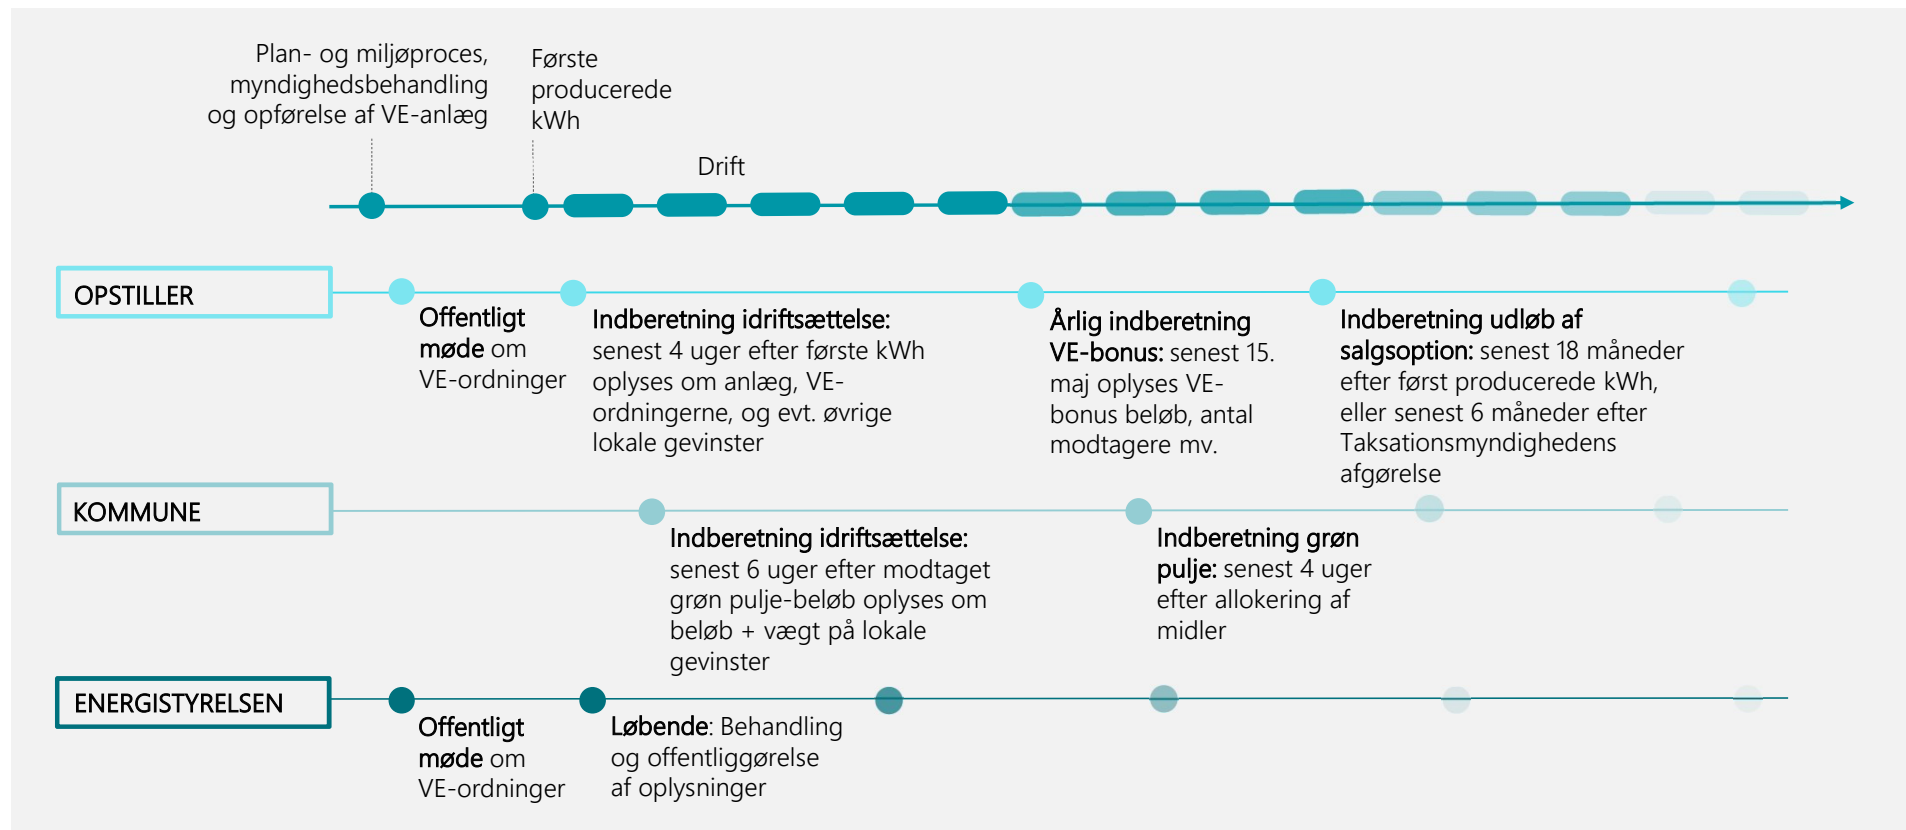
Plan- og miljøproces, myndighedsbehandling og opførelse af VE-anlæg

Første producerede kWh

Drift

OPSTILLER

Offentligt møde om VE-ordninger

Indberetning idriftsættelse: senest 4 uger efter første kWh oplyses om anlæg, VE-ordningerne, og evt. øvrige lokale gevinster

Årlig indberetning VE-bonus: senest 15. maj oplyses VE-bonus beløb, antal modtagere mv.

Indberetning udløb af salgsoption: senest 18 måneder efter først producerede kWh, eller senest 6 måneder efter Taksationsmyndighedens afgørelse

KOMMUNE

Indberetning idriftsættelse: senest 6 uger efter modtaget grøn pulje-beløb oplyses om beløb + vægt på lokale gevinster

Indberetning grøn pulje: senest 4 uger efter allokering af midler

ENERGISTYRELSEN

Offentligt møde om VE-ordninger

Løbende: Behandling og offentliggørelse af oplysninger